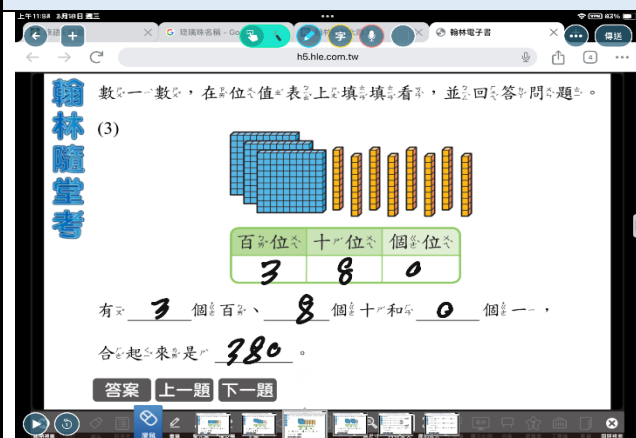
上午11:58 3月18日 週三

82%

建議休名稱 - Go

翰林電子書

傳送

h5.hle.com.tw

4

翰林隨堂考

數一數，在位值表上填一填看，並回答問題。

(3)

| 百位 | 十位 | 個位 |
|---|---|---|
| 3 | 8 | 0 |

有 3 個百、 8 個十和 0 個一，

合起來是 380 。

答案 上一題 下一題